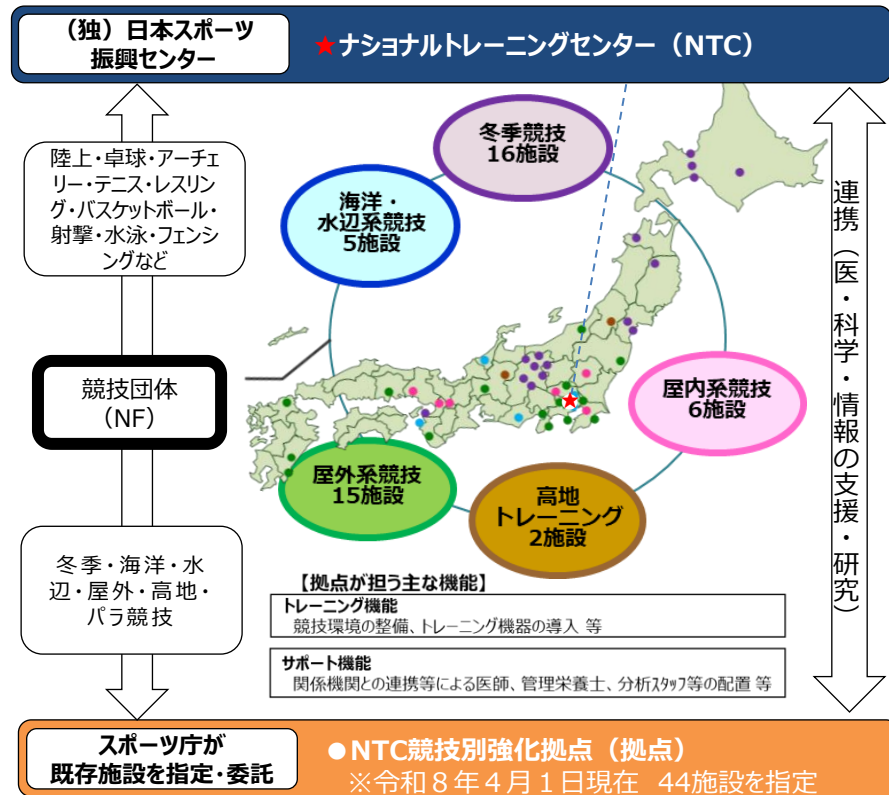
（独）日本スポーツ振興センター

★ナショナルトレーニングセンター（NTC）

陸上・卓球・アーチェリー・テニス・レスリング・バスケットボール・射撃・水泳・フェンシングなど

競技団体
（NF）

冬季・海洋・水辺・屋外・高地・パラ競技

冬季競技
16施設

海洋・
水辺系競技
5施設

屋内系競技
6施設

屋外系競技
15施設

高地
トレーニング
2施設

連携（医・科学・情報の支援・研究）

【拠点が担う主な機能】

トレーニング機能
競技環境の整備、トレーニング機器の導入 等

サポート機能
関係機関との連携等による医師、管理栄養士、分析スタッフ等の配置 等

スポーツ庁が
既存施設を指定・委託

●NTC競技別強化拠点（拠点）
※令和８年４月１日現在 44施設を指定